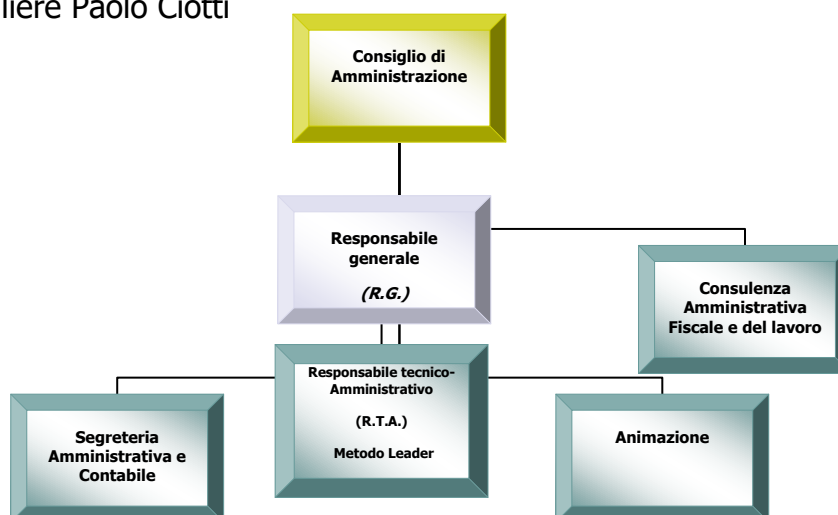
liere Paolo Ciotti

Consiglio di Amministrazione

Responsabile generale

(R.G.)

Consulenza Amministrativa Fiscale e del lavoro

Responsabile tecnico-Amministrativo

(R.T.A.)

Metodo Leader

Segreteria Amministrativa e Contabile

Animazione